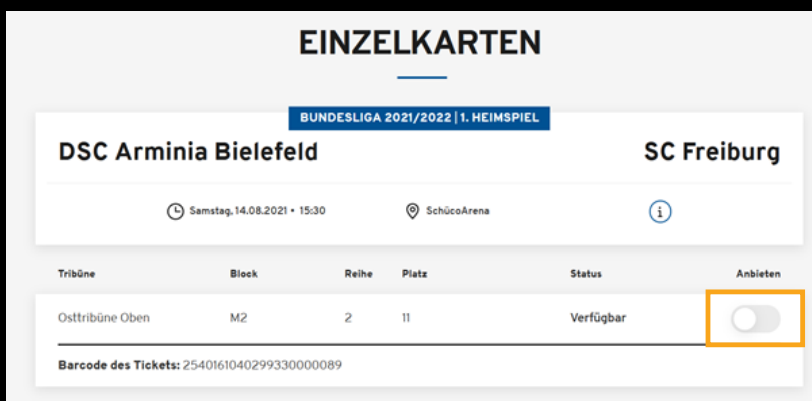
EINZELKARTEN

BUNDESLIGA 2021/2022 | 1. HEIMSPIEL

DSC Arminia Bielefeld

SC Freiburg

Samstag, 14.08.2021 • 15:30

SchücoArena

| Tribüne | Block | Reihe | Platz | Status | Anbieten |
|---|---|---|---|---|---|
| Osttribüne Oben | M2 | 2 | 11 | Verfügbar | |

Barcode des Tickets: 2540161040299330000089